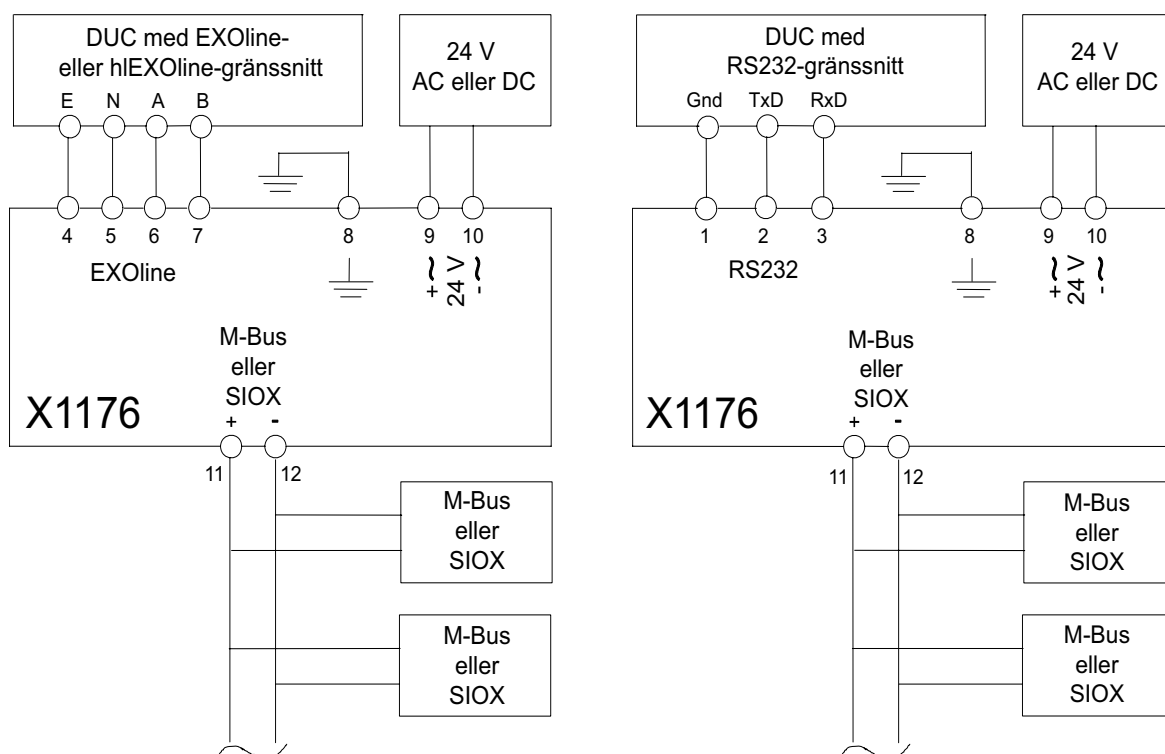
DUC med EXOline- eller hlEXOline-gränssnitt

E N A B

24 V
AC eller DC

4 5 6 7 8 9 10

EXOline

+ 24 V -

M-Bus
eller
SIOX

X1176

+ -

11 12

M-Bus
eller
SIOX

M-Bus
eller
SIOX

DUC med
RS232-gränssnitt

Gnd TxD RxD

24 V
AC eller DC

1 2 3 8 9 10

RS232

+ 24 V -

M-Bus
eller
SIOX

X1176

+ -

11 12

M-Bus
eller
SIOX

M-Bus
eller
SIOX